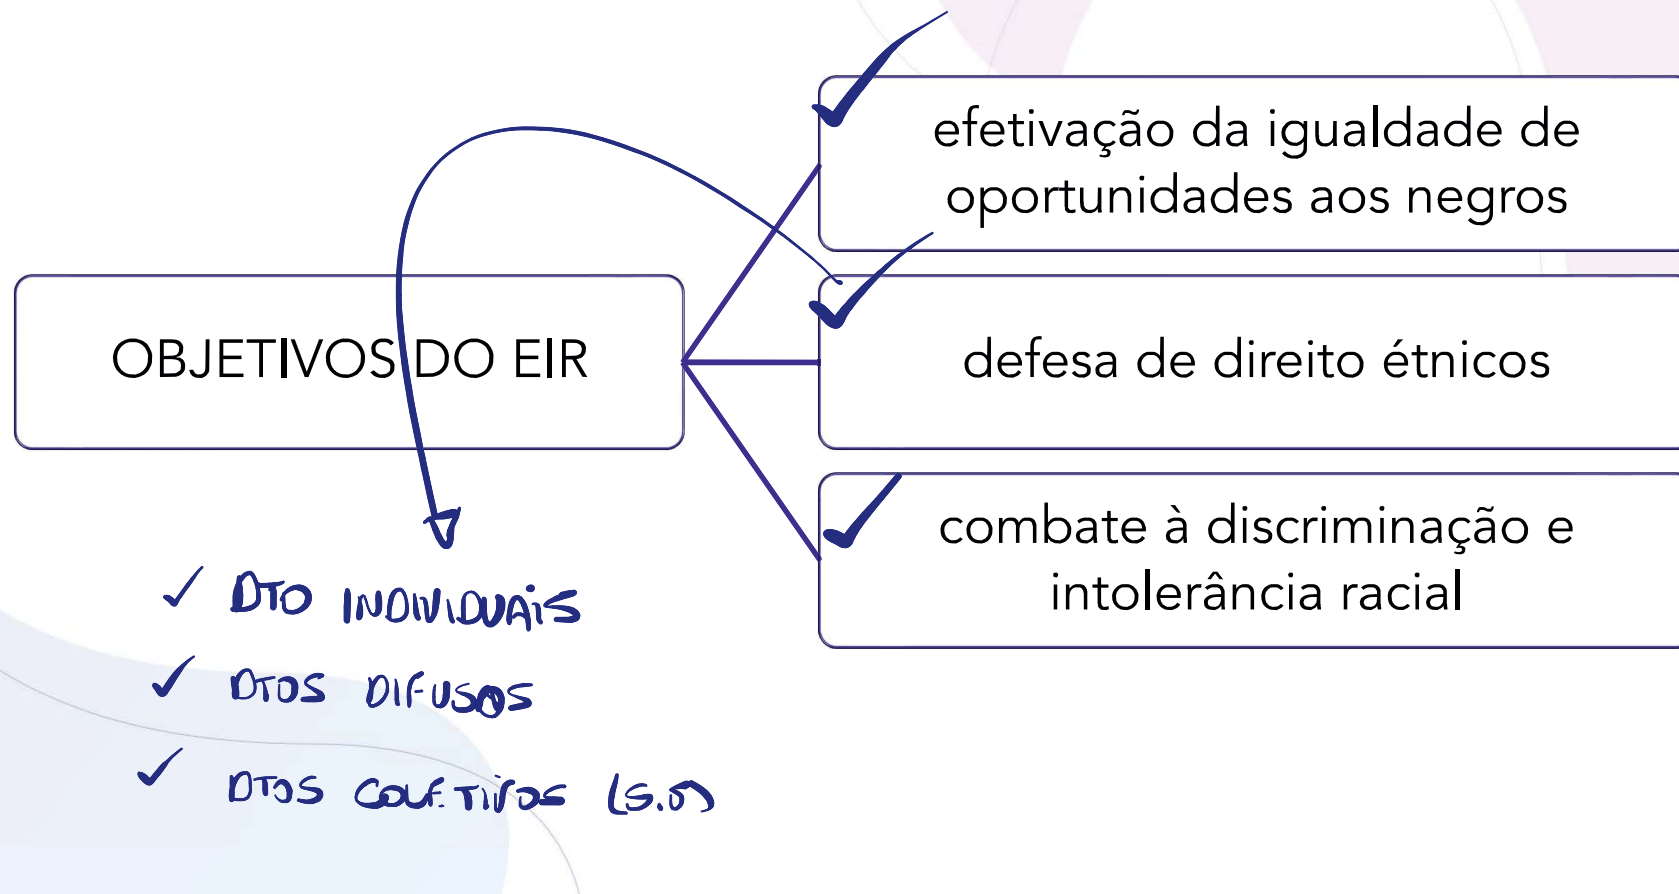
OBJETIVOS DO EIR

efetivação da igualdade de oportunidades aos negros

defesa de direito étnicos

combate à discriminação e intolerância racial

✓ DTO INDIVIDUAIS
✓ DTOS DIFUSOS
✓ DTOS COLETIVOS (S.O)